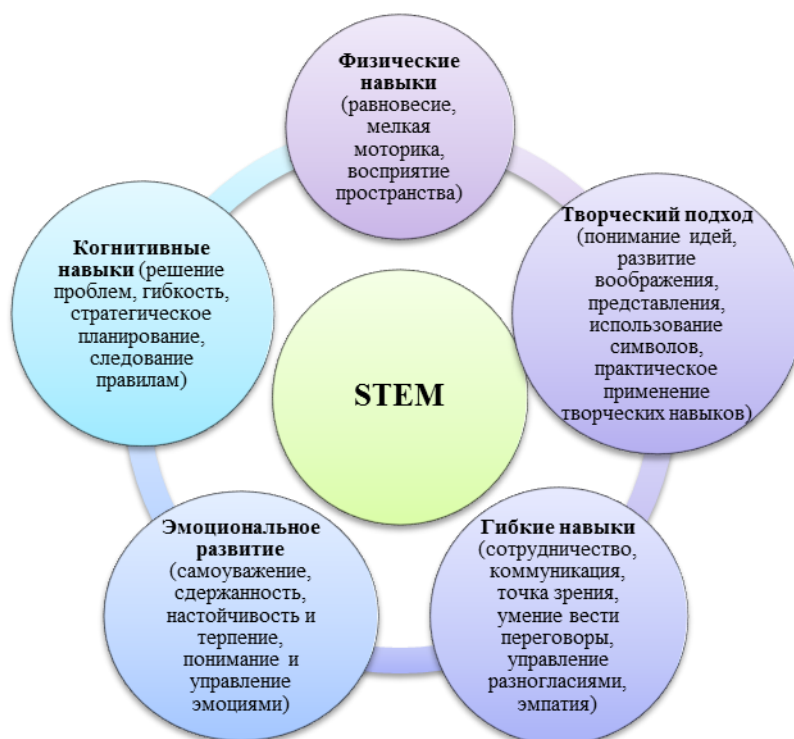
Физические навыки (равновесие, мелкая моторика, восприятие пространства)

Творческий подход (понимание идей, развитие воображения, представления, использование символов, практическое применение творческих навыков)

Гибкие навыки (сотрудничество, коммуникация, точка зрения, умение вести переговоры, управление разногласиями, эмпатия)

Эмоциональное развитие (самоуважение, сдержанность, настойчивость и терпение, понимание и управление эмоциями)

Когнитивные навыки (решение проблем, гибкость, стратегическое планирование, следование правилам)

STEM